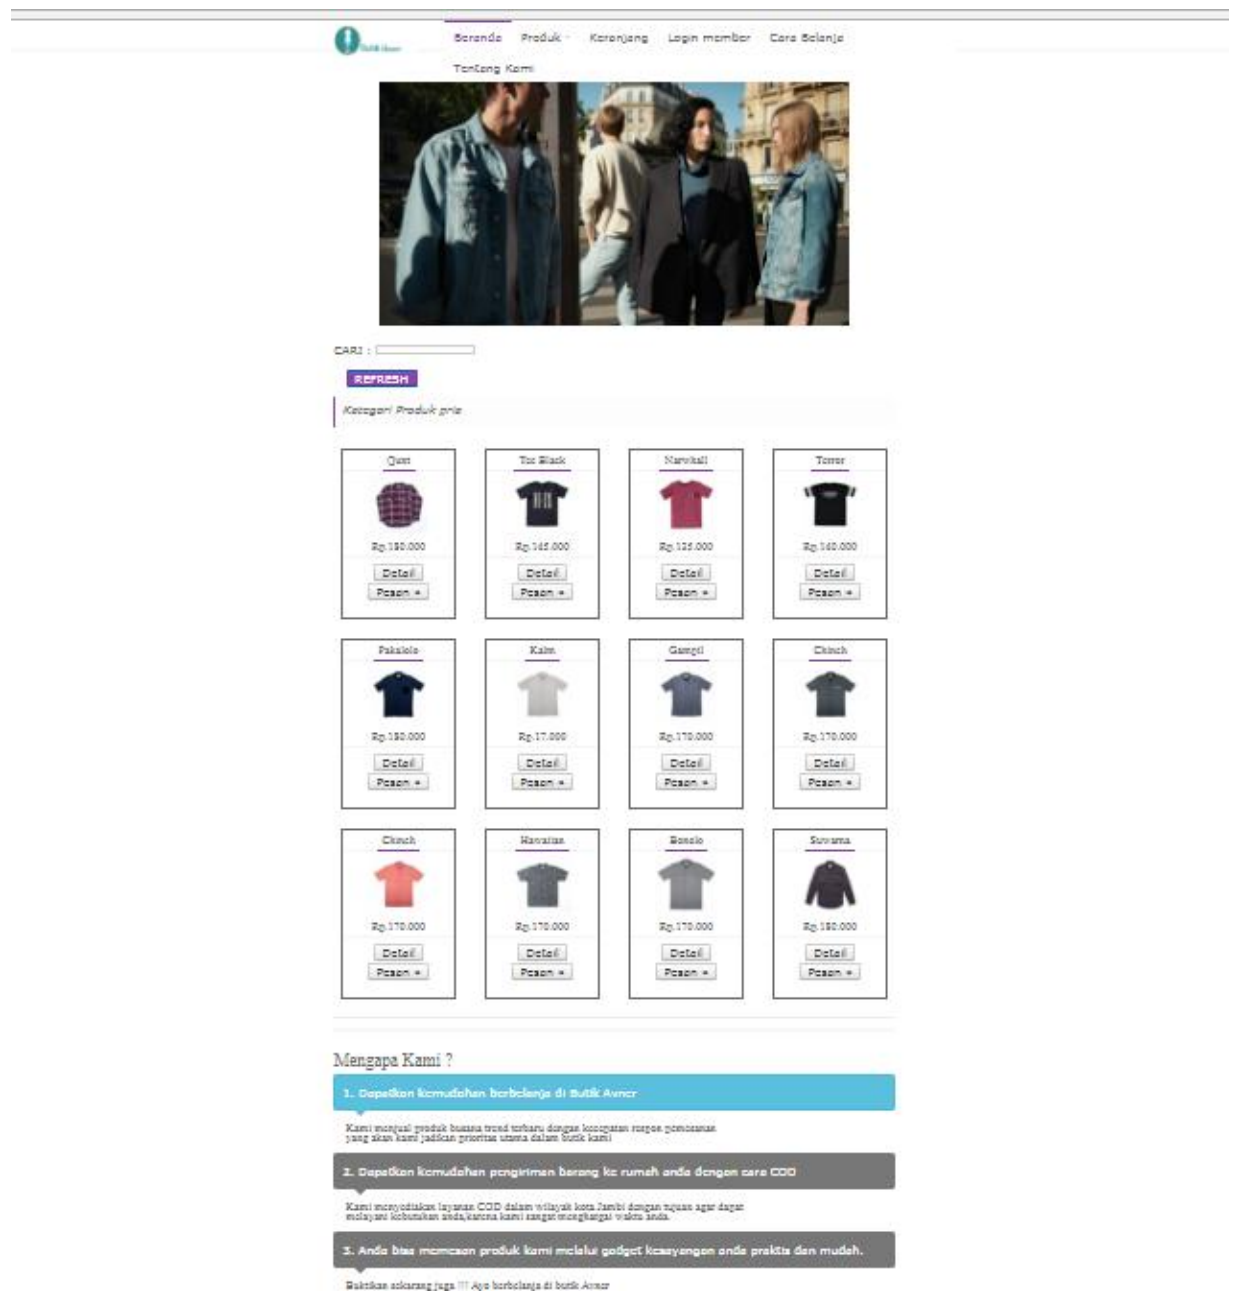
Butik Avner

Beranda Produk Keranjang Login member Cara Belanja Tentang Kami

CARI :

REFRESH

Kategori Produk pria

Quin
Rp.180.000
Detail
Pesan »

Tos Black
Rp.145.000
Detail
Pesan »

Narwhall
Rp.125.000
Detail
Pesan »

Terror
Rp.160.000
Detail
Pesan »

Pakalolo
Rp.180.000
Detail
Pesan »

Kalm
Rp.17.000
Detail
Pesan »

Gampil
Rp.170.000
Detail
Pesan »

Ckinch
Rp.170.000
Detail
Pesan »

Ckinch
Rp.170.000
Detail
Pesan »

Hawaiian
Rp.170.000
Detail
Pesan »

Bosolo
Rp.170.000
Detail
Pesan »

Suvama
Rp.180.000
Detail
Pesan »

Mengapa Kami ?

1. Dapatkan kemudahan berbelanja di Butik Avner

Kami menjual produk busana trend terbaru dengan kecepatan respon pemesanan yang akan kami jadikan prioritas utama dalam butik kami

2. Dapatkan kemudahan pengiriman barang ke rumah anda dengan cara COD

Kami menyediakan layanan COD dalam wilayah kota Jambi dengan tujuan agar dapat melayani kebutuhan anda,karena kami sangat menghargai waktu anda.

3. Anda bisa memesan produk kami melalui gadget kesayangan anda praktis dan mudah.

Buktikan sekarang juga !!! Ayo berbelanja di butik Avner